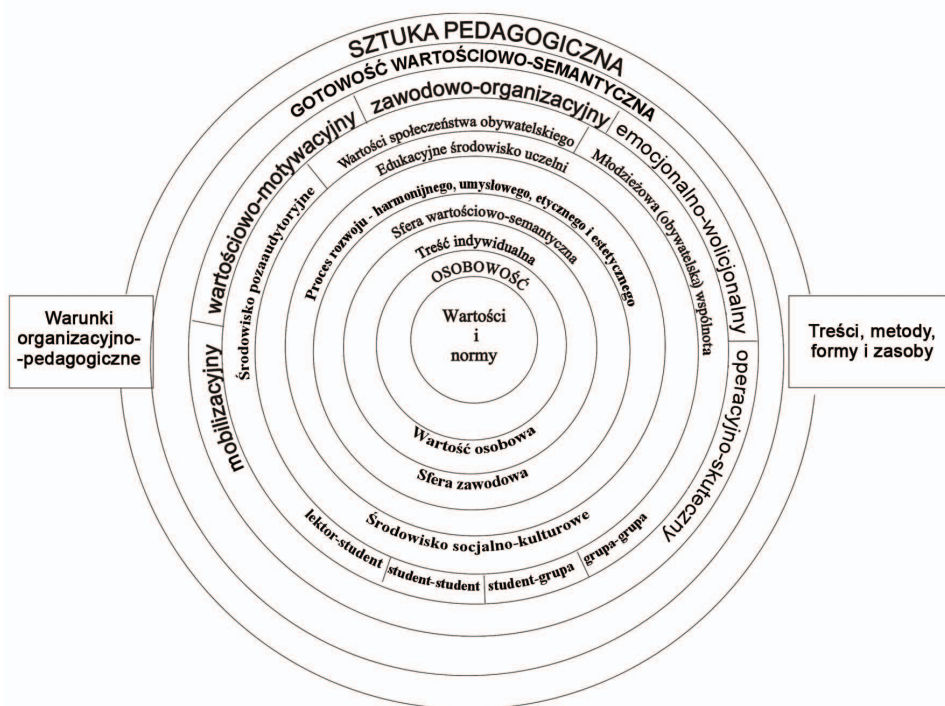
SZTUKA PEDAGOGICZNA

GOTOWOŚĆ WARTOŚCIOWO-SEMANTYCZNA

wartościowo-motywacyjny

zawodowo-organizacyjny

emocjonalno-wolicjonalny

mobilizacyjny

operacyjno-skuteczny

Wartości społeczeństwa obywatelskiego

Edukacyjne środowisko uczelni

Środowisko pozaaudytoryjne

Młodzieżowa (obywatelska) wspólnota

Proces rozwoju - harmonijnego, umysłowego, etycznego i estetycznego

Sfera wartościowo-semantyczna

Treść indywidualna

OSOBOWOŚĆ

Wartości i normy

Wartość osobowa

Sfera zawodowa

Środowisko socjalno-kulturowe

lektor-student

student-student

student-grupa

grupa-grupa

Warunki organizacyjno--pedagogiczne

Treści, metody, formy i zasoby